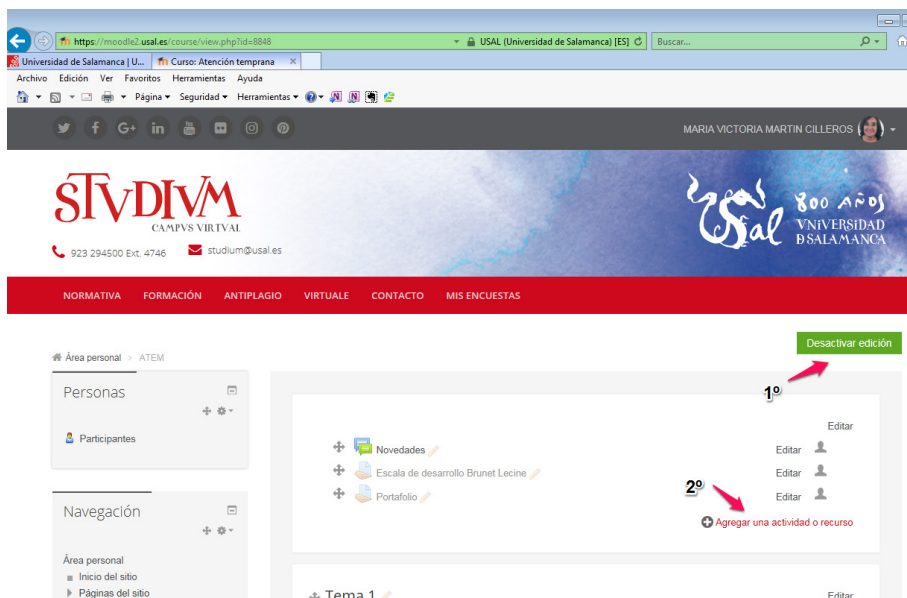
https://moodle2.usal.es/course/view.php?id=8848
USAL (Universidad de Salamanca) [ES]
Buscar...
Universidad de Salamanca | U...
Curso: Atención temprana
Archivo Edición Ver Favoritos Herramientas Ayuda
Página ▾ Seguridad ▾ Herramientas ▾

MARIA VICTORIA MARTIN CILLEROS

STVDIVM
CAMPVS VIRTVAL
923 294500 Ext. 4746
studium@usal.es

USAL 800 AÑOS VNIVERSIDAD D SALAMANCA

NORMATIVA FORMACIÓN ANTIPLAGIO VIRTUALE CONTACTO MIS ENCUESTAS

Área personal > ATEM

Desactivar edición

1º

Personas

Participantes

Navegación

Área personal
Inicio del sitio
Páginas del sitio

Editar
Novedades Editar
Escala de desarrollo Brunet Lecine Editar
Portafolio Editar

2º

Agregar una actividad o recurso

Tema 1
Editar